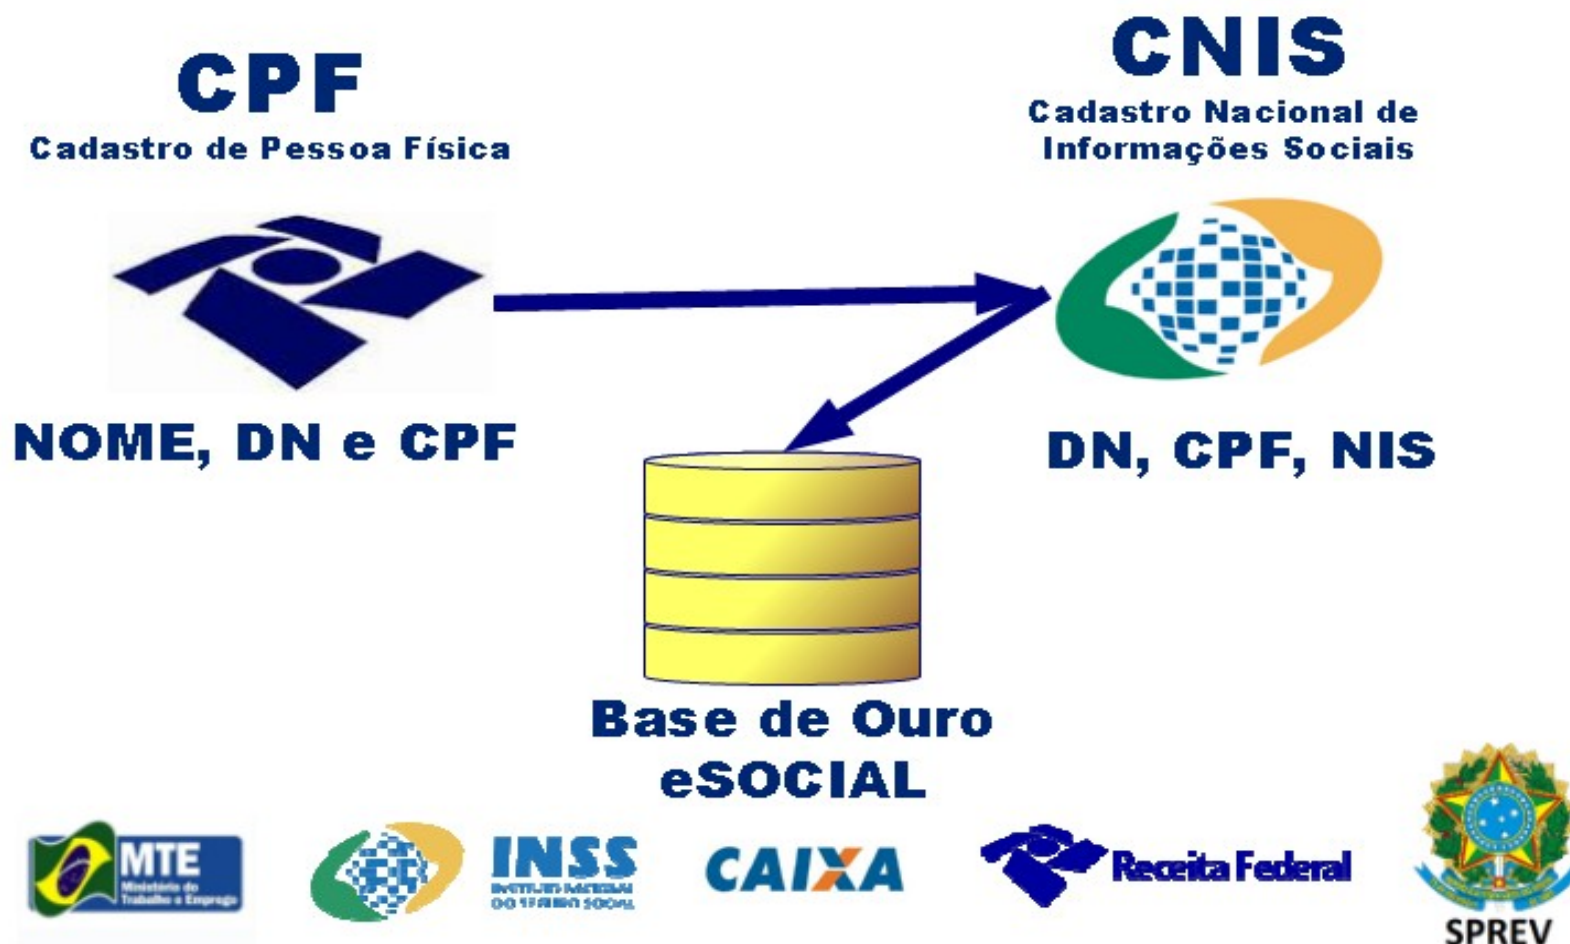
CPF
Cadastro de Pessoa Física

CNIS
Cadastro Nacional de Informações Sociais

NOME, DN e CPF

DN, CPF, NIS

Base de Ouro
eSOCIAL

MTE
Ministério do Trabalho e Emprego

INSS
INSTITUTO NACIONAL DO SEGURO SOCIAL

CAIXA

Receita Federal

SPREV